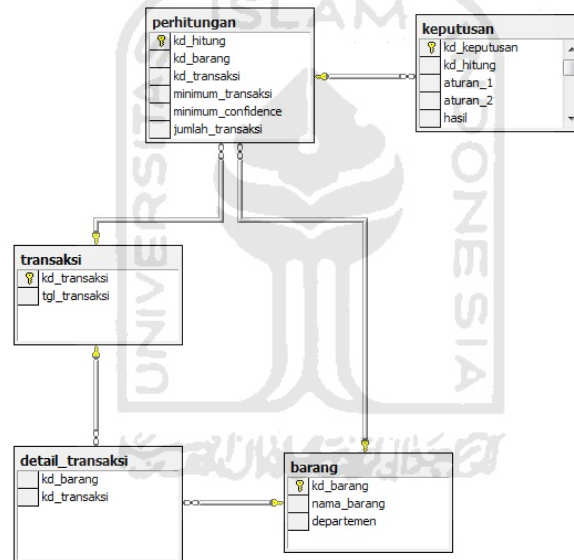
ISLAM

UNIVERSITAS

INDONESIA

perhitungan
kd_hitung
kd_barang
kd_transaksi
minimum_transaksi
minimum_confidence
jumlah_transaksi

keputusan
kd_keputusan
kd_hitung
aturan_1
aturan_2
hasil

transaksi
kd_transaksi
tgl_transaksi

detail_transaksi
kd_barang
kd_transaksi

barang
kd_barang
nama_barang
departemen